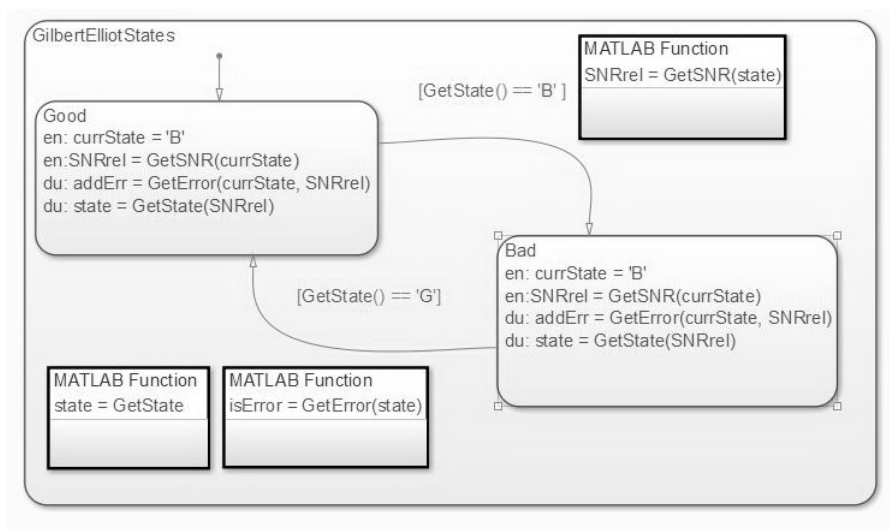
GilbertElliotStates

MATLAB Function
SNRrel = GetSNR(state)

[GetState() == 'B' ]

Good
en: currState = 'B'
en:SNRrel = GetSNR(currState)
du: addErr = GetError(currState, SNRrel)
du: state = GetState(SNRrel)

Bad
en: currState = 'B'
en:SNRrel = GetSNR(currState)
du: addErr = GetError(currState, SNRrel)
du: state = GetState(SNRrel)

[GetState() == 'G']

MATLAB Function
state = GetState

MATLAB Function
isError = GetError(state)